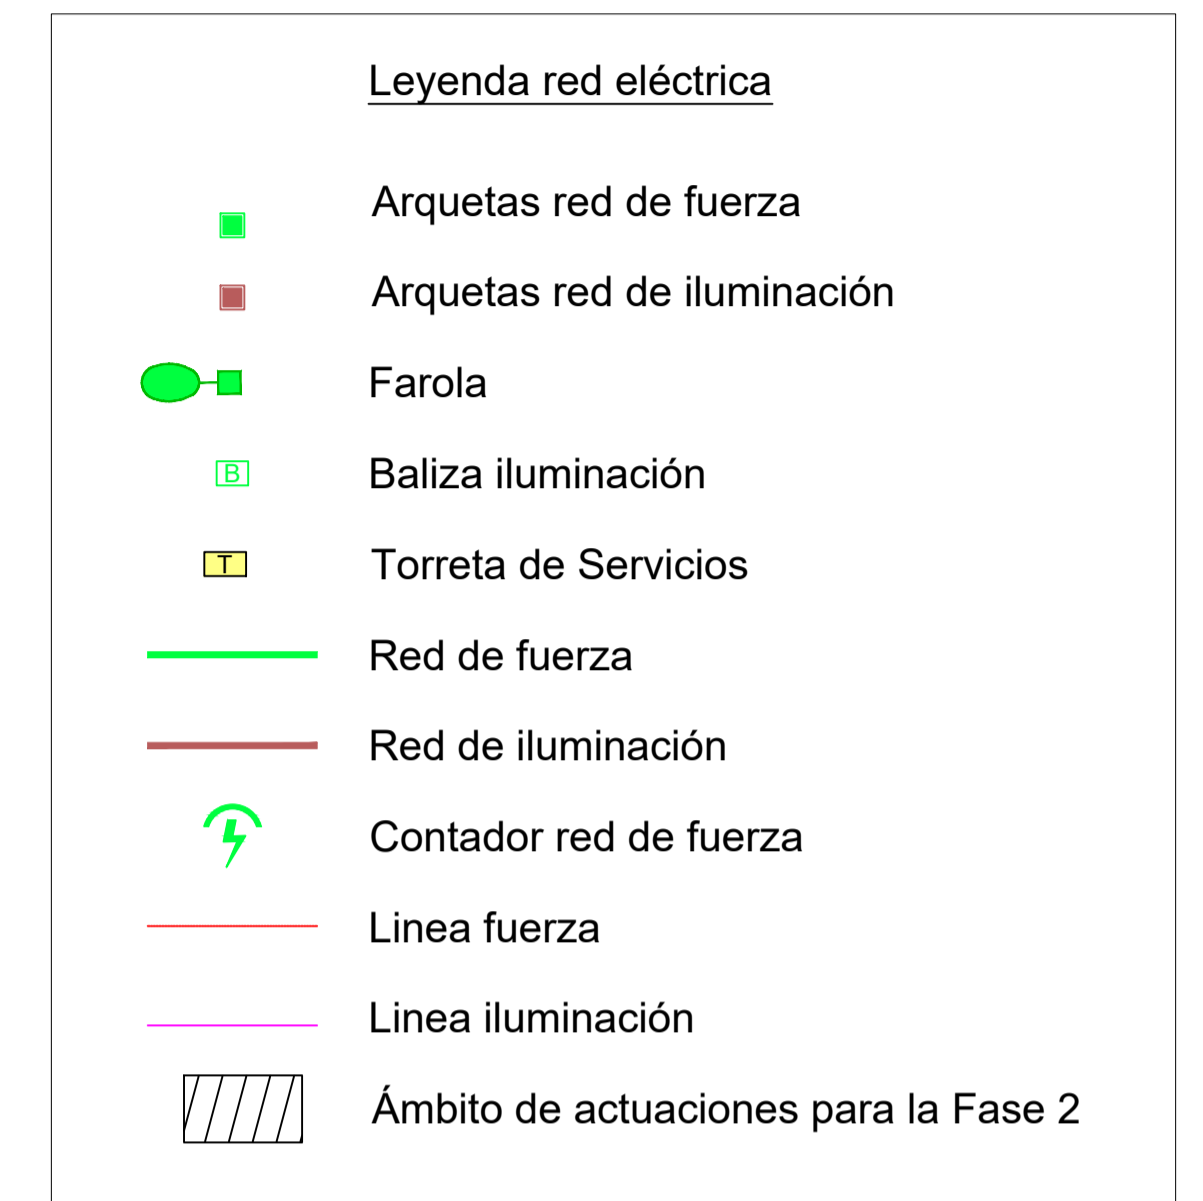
Leyenda red eléctrica

Arquetas red de fuerza

Arquetas red de iluminación

Farola

B Baliza iluminación

T Torreta de Servicios

Red de fuerza

Red de iluminación

Contador red de fuerza

Linea fuerza

Linea iluminación

Ámbito de actuaciones para la Fase 2